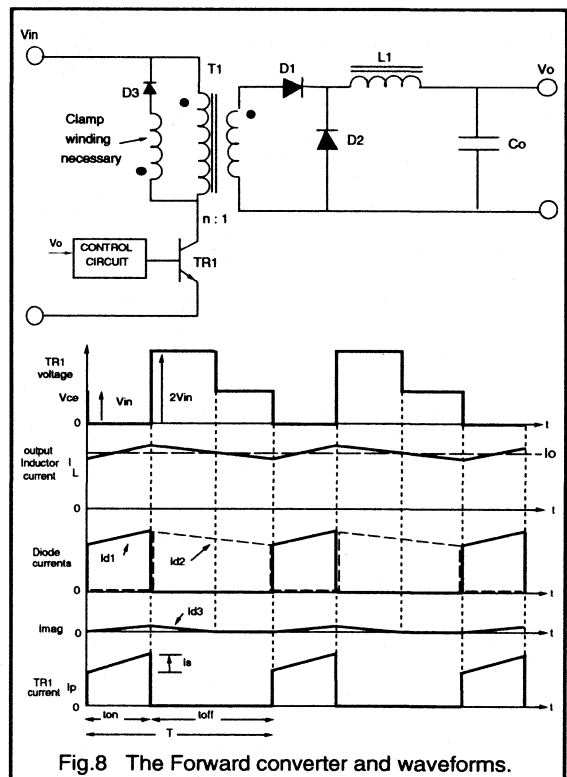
Vin
D3
T1
Clamp winding necessary
D1
L1
Vo
D2
Co
n : 1
Vo
CONTROL CIRCUIT
TR1

TR1 voltage
Vce
0
Vin
2Vin
t
output Inductor current
I
L
Io
0
t
Diode currents
Id1
Id2
t
Imag
0
Id3
t
TR1 current
Ip
Is
0
t
ton
toff
T

Fig.8 The Forward converter and waveforms.